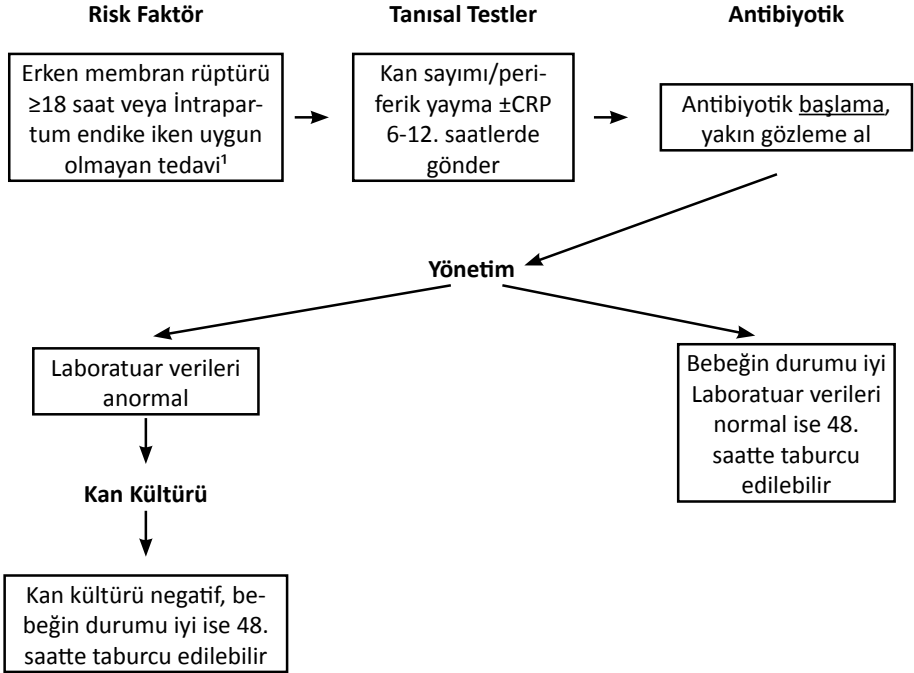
Risk Faktör

Tanısal Testler

Antibiyotik

Erken membran rüptürü ≥18 saat veya İntrapartum endike iken uygun olmayan tedavi¹

Kan sayımı/periferik yayma ±CRP 6-12. saatlerde gönder

Antibiyotik başlama, yakın gözleme al

Yönetim

Laboratuar verileri anormal

Bebeğin durumu iyi Laboratuar verileri normal ise 48. saatte taburcu edilebilir

Kan Kültürü

Kan kültürü negatif, bebeğin durumu iyi ise 48. saatte taburcu edilebilir